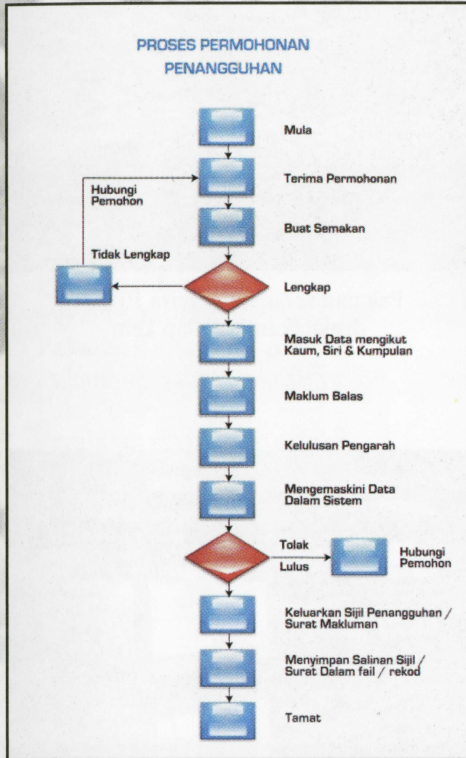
PROSES PERMOHONAN PENANGGUHAN

Mula

Terima Permohonan

Hubungi Pemohon

Buat Semakan

Tidak Lengkap

Lengkap

Masuk Data mengikut Kaum, Siri & Kumpulan

Maklum Balas

Kelulusan Pengarah

Mengemaskini Data Dalam Sistem

Tolak

Lulus

Hubungi Pemohon

Keluarkan Sijil Penangguhan / Surat Makluman

Menyimpan Salinan Sijil / Surat Dalam fail / rekod

Tamat